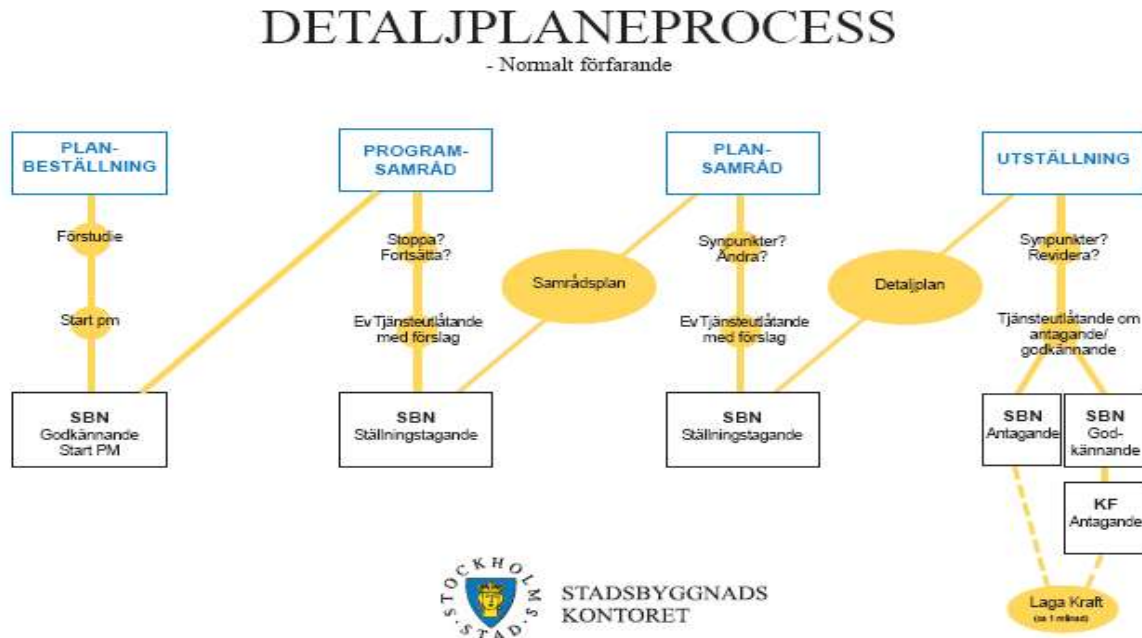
DETALJPLANEPROCESS
- Normalt förfarande

PLAN-BESTÄLLNING

Förstudie

Start pm

SBN
Godkännande
Start PM

PROGRAM-SAMRÅD

Stoppa?
Fortsätta?

Ev Tjänsteutlåtande med förslag

SBN
Ställningstagande

Samrådsplan

PLAN-SAMRÅD

Synpunkter?
Ändra?

Ev Tjänsteutlåtande med förslag

SBN
Ställningstagande

Detaljplan

UTSTÄLLNING

Synpunkter?
Revidera?

Tjänsteutlåtande om antagande/ godkännande

SBN
Antagande

SBN
God-kännande

KF
Antagande

Laga Kraft
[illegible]

STOCKHOLMS STAD

STADSBYGGNADS
KONTORET